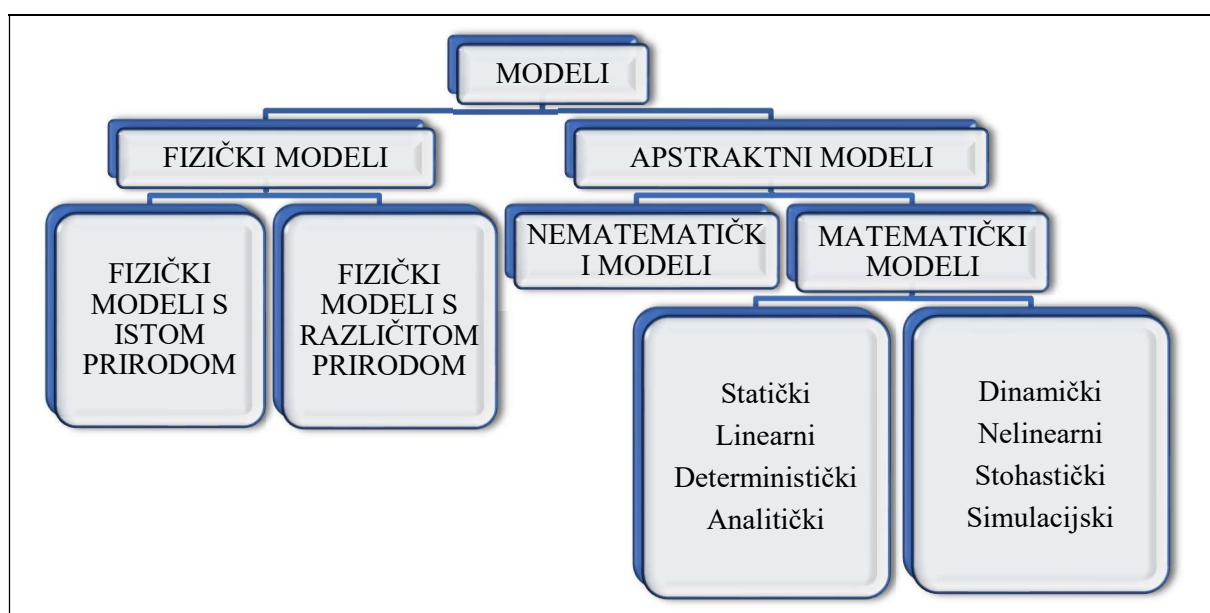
MODELI

FIZIČKI MODELI

APSTRAKTNI MODELI

FIZIČKI MODELI S ISTOM PRIRODOM

FIZIČKI MODELI S RAZLIČITOM PRIRODOM

NEMATEMATIČK I MODELI

MATEMATIČKI MODELI

Statički
Linearni
Deterministički
Analitički

Dinamički
Nelinearni
Stohastički
Simulacijski